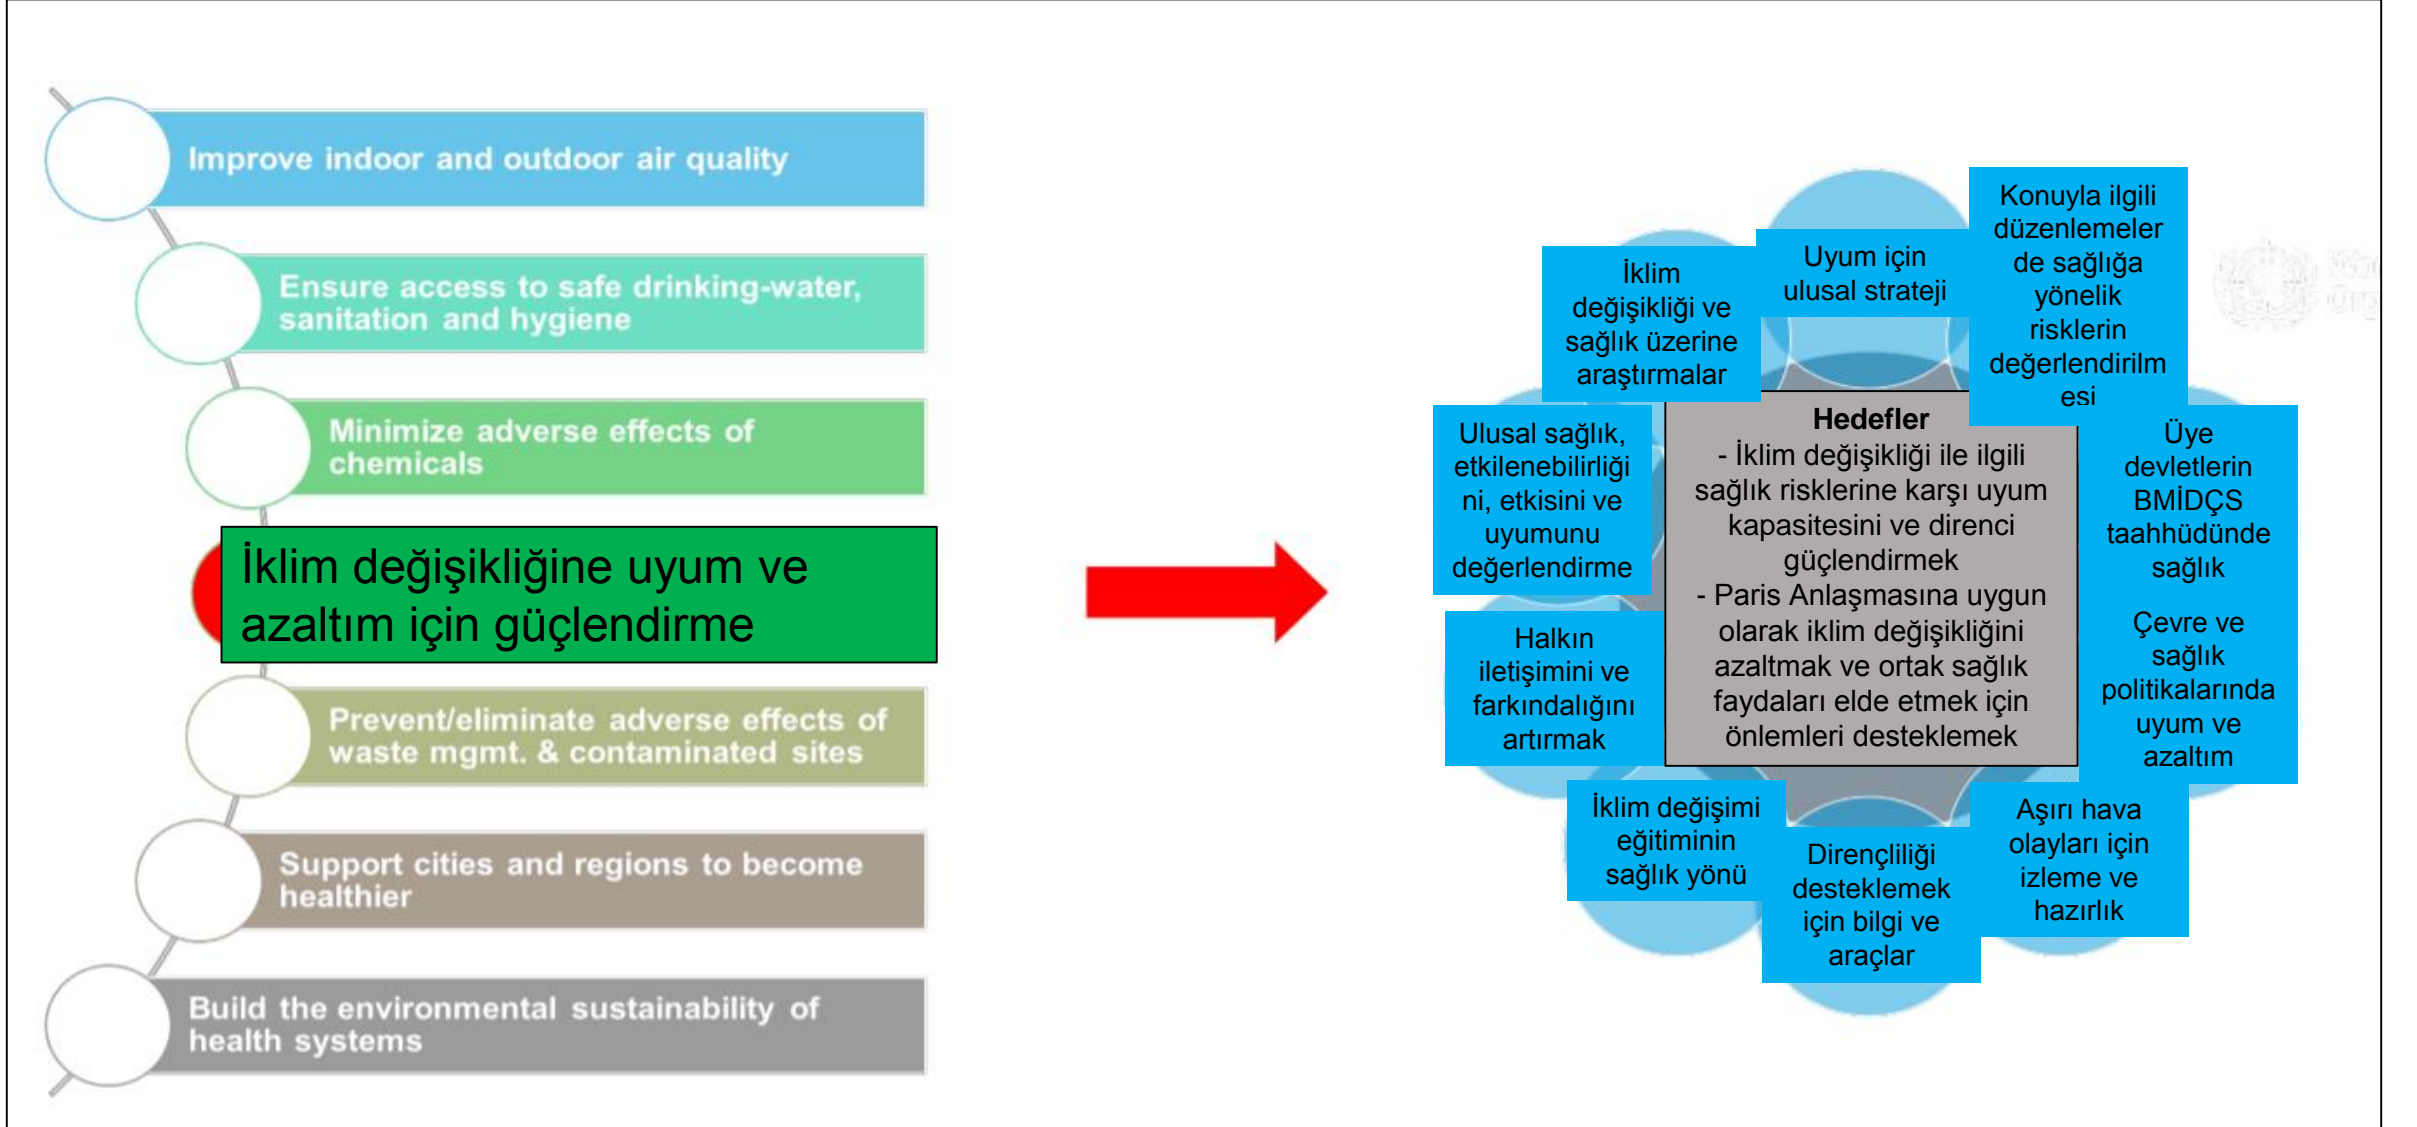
Improve indoor and outdoor air quality

Ensure access to safe drinking-water, sanitation and hygiene

Minimize adverse effects of chemicals

İklim değişikliğine uyum ve azaltım için güçlendirme

Prevent/eliminate adverse effects of waste mgmt. & contaminated sites

Support cities and regions to become healthier

Build the environmental sustainability of health systems

İklim değişikliği ve sağlık üzerine araştırmalar

Uyum için ulusal strateji

Konuyla ilgili düzenlemeler de sağlığa yönelik risklerin değerlendirilmesi

Ulusal sağlık, etkilenebilirliğini, etkisini ve uyumunu değerlendirme

**Hedefler**
- İklim değişikliği ile ilgili sağlık risklerine karşı uyum kapasitesini ve direnci güçlendirmek
- Paris Anlaşmasına uygun olarak iklim değişikliğini azaltmak ve ortak sağlık faydaları elde etmek için önlemleri desteklemek

Üye devletlerin BMİDÇS taahhüdünde sağlık

Çevre ve sağlık politikalarında uyum ve azaltım

Halkın iletişimini ve farkındalığını artırmak

İklim değişimi eğitiminin sağlık yönü

Dirençliliği desteklemek için bilgi ve araçlar

Aşırı hava olayları için izleme ve hazırlık